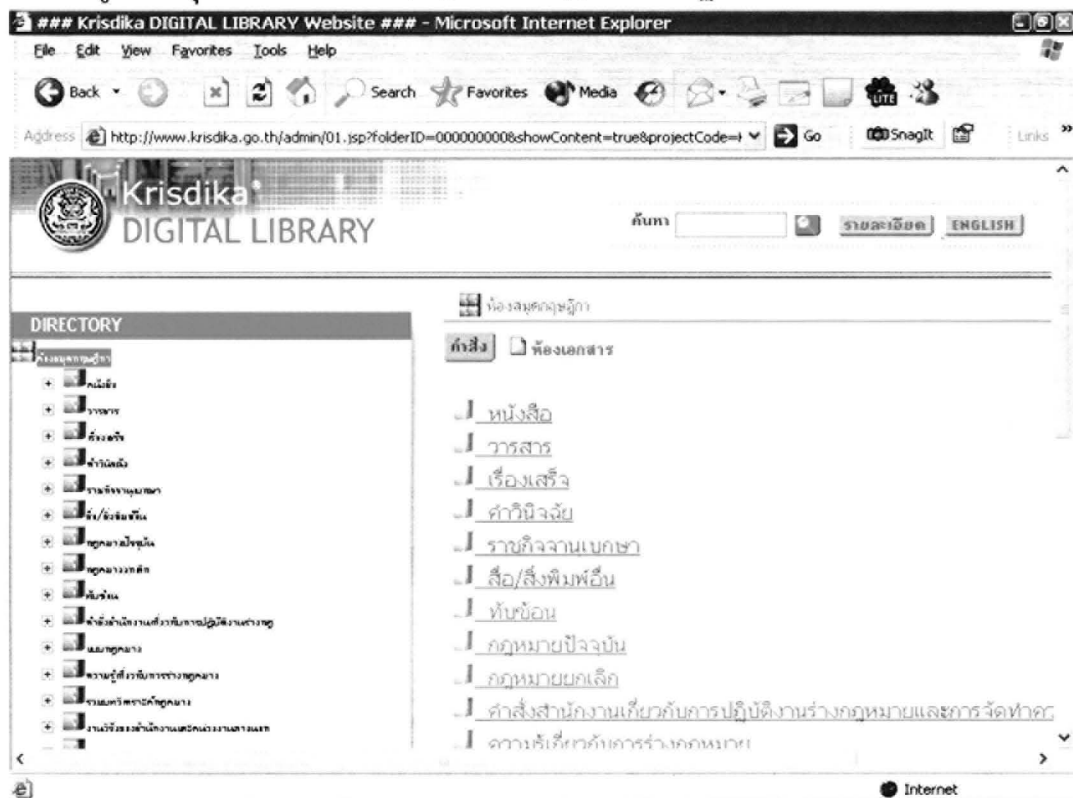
### Krisdika DIGITAL LIBRARY Website ### - Microsoft Internet Explorer

File Edit View Favorites Tools Help

Back Search Favorites Media

Address http://www.krisdika.go.th/admin/01.jsp?folderID=000000000&showContent=true&projectCode=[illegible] Go SnagIt Links

Krisdika
DIGITAL LIBRARY

ค้นหา รายละเอียด ENGLISH

DIRECTORY

ห้องสมุดกฤษฎีกา
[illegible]

ห้องสมุดกฤษฎีกา

คำสั่ง ห้องเอกสาร

หนังสือ
วารสาร
เรื่องเสร็จ
คำวินิจฉัย
ราชกิจจานุเบกษา
สื่อ/สิ่งพิมพ์อื่น
ทับข้อน
กฎหมายปัจจุบัน
กฎหมายยกเลิก
คำสั่งสำนักงานเกี่ยวกับการปฏิบัติงานร่างกฎหมายและการจัดทำคร
ความรู้เกี่ยวกับการร่างกฎหมาย

Internet